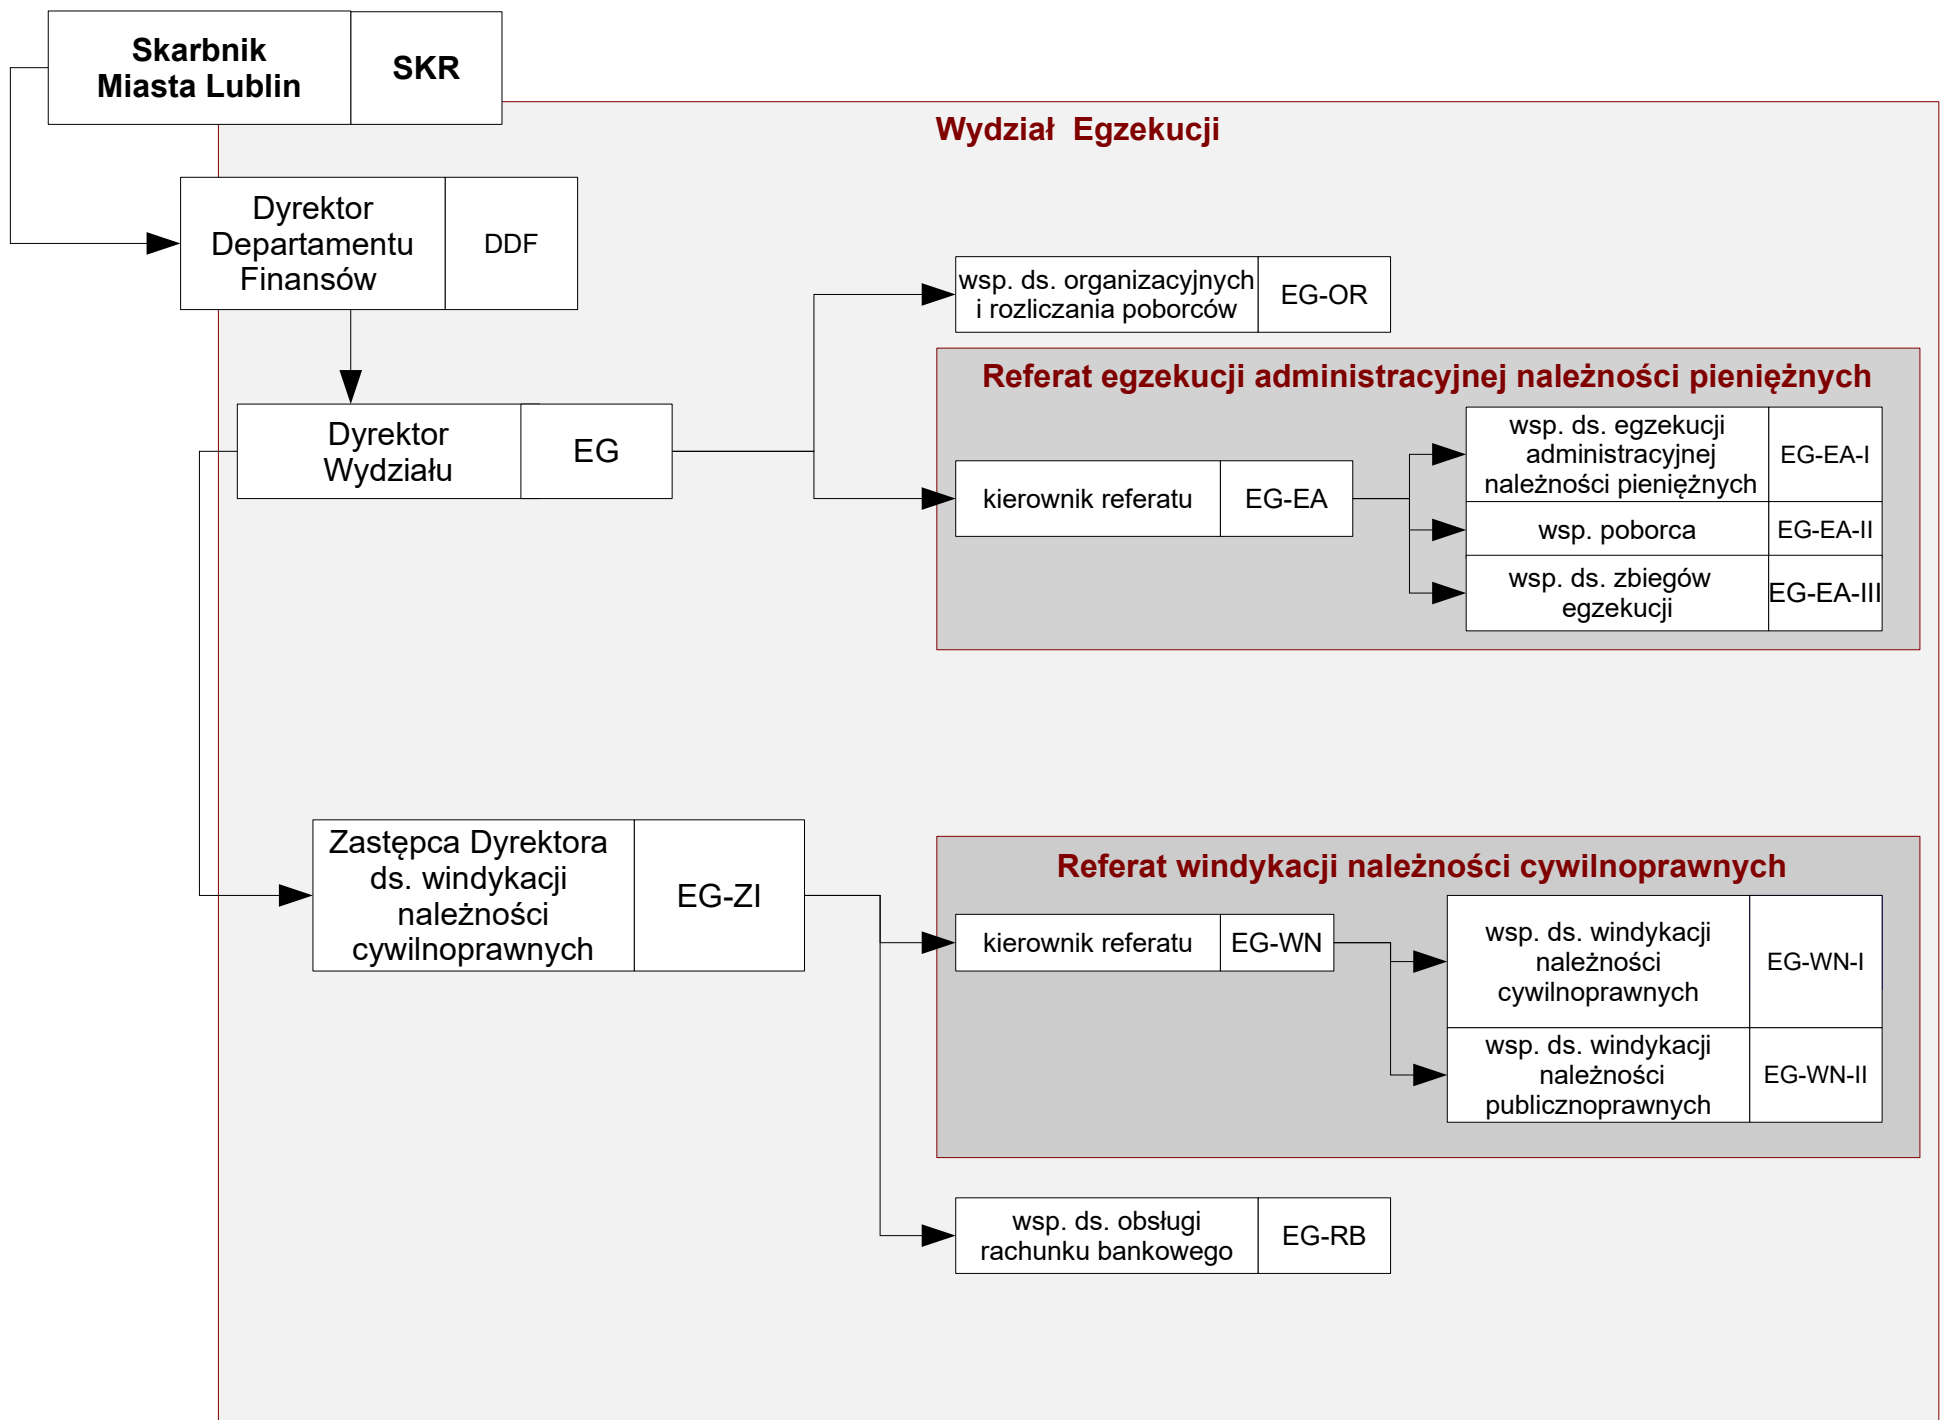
Skarbnik Miasta Lublin

SKR

Wydział Egzekucji

Dyrektor Departamentu Finansów

DDF

wsp. ds. organizacyjnych i rozliczania poborców

EG-OR

Referat egzekucji administracyjnej należności pieniężnych

Dyrektor Wydziału

EG

wsp. ds. egzekucji administracyjnej należności pieniężnych

EG-EA-I

kierownik referatu

EG-EA

wsp. poborca

EG-EA-II

wsp. ds. zbiegów egzekucji

EG-EA-III

Zastępca Dyrektora ds. windykacji należności cywilnoprawnych

EG-ZI

Referat windykacji należności cywilnoprawnych

kierownik referatu

EG-WN

wsp. ds. windykacji należności cywilnoprawnych

EG-WN-I

wsp. ds. windykacji należności publicznoprawnych

EG-WN-II

wsp. ds. obsługi rachunku bankowego

EG-RB